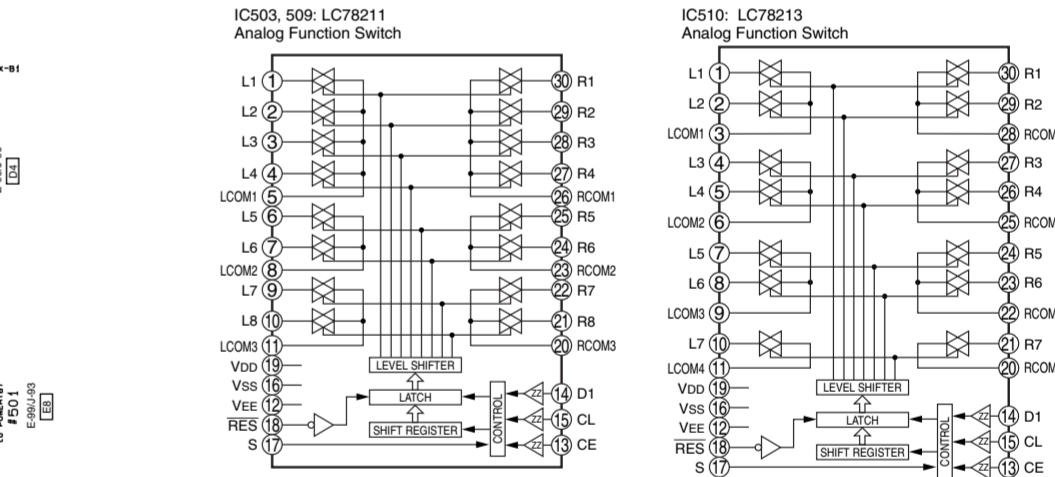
x-B1

D4

#501
E-99/J-93
E8

IC503, 509: LC78211
Analog Function Switch

L1 1
L2 2
L3 3
L4 4
LCOM1 5
L5 6
L6 7
LCOM2 8
L7 9
L8 10
LCOM3 11
VDD 19
VSS 16
VEE 12
$\overline{RES}$ 18
S 17

30 R1
29 R2
28 R3
27 R4
26 RCOM1
25 R5
24 R6
23 RCOM2
22 R7
21 R8
20 RCOM3

LEVEL SHIFTER
LATCH
SHIFT REGISTER
CONTROL

14 D1
15 CL
13 CE

IC510: LC78213
Analog Function Switch

L1 1
L2 2
LCOM1 3
L3 4
L4 5
LCOM2 6
L5 7
L6 8
LCOM3 9
L7 10
LCOM4 11
VDD 19
VSS 16
VEE 12
$\overline{RES}$ 18
S 17

30 R1
29 R2
28 RCOM
27 R3
26 R4
25 RCOM
24 R5
23 R6
22 RCOM
21 R7
20 RCOM

LEVEL SHIFTER
LATCH
SHIFT REGISTER
CONTROL

14 D1
15 CL
13 CE